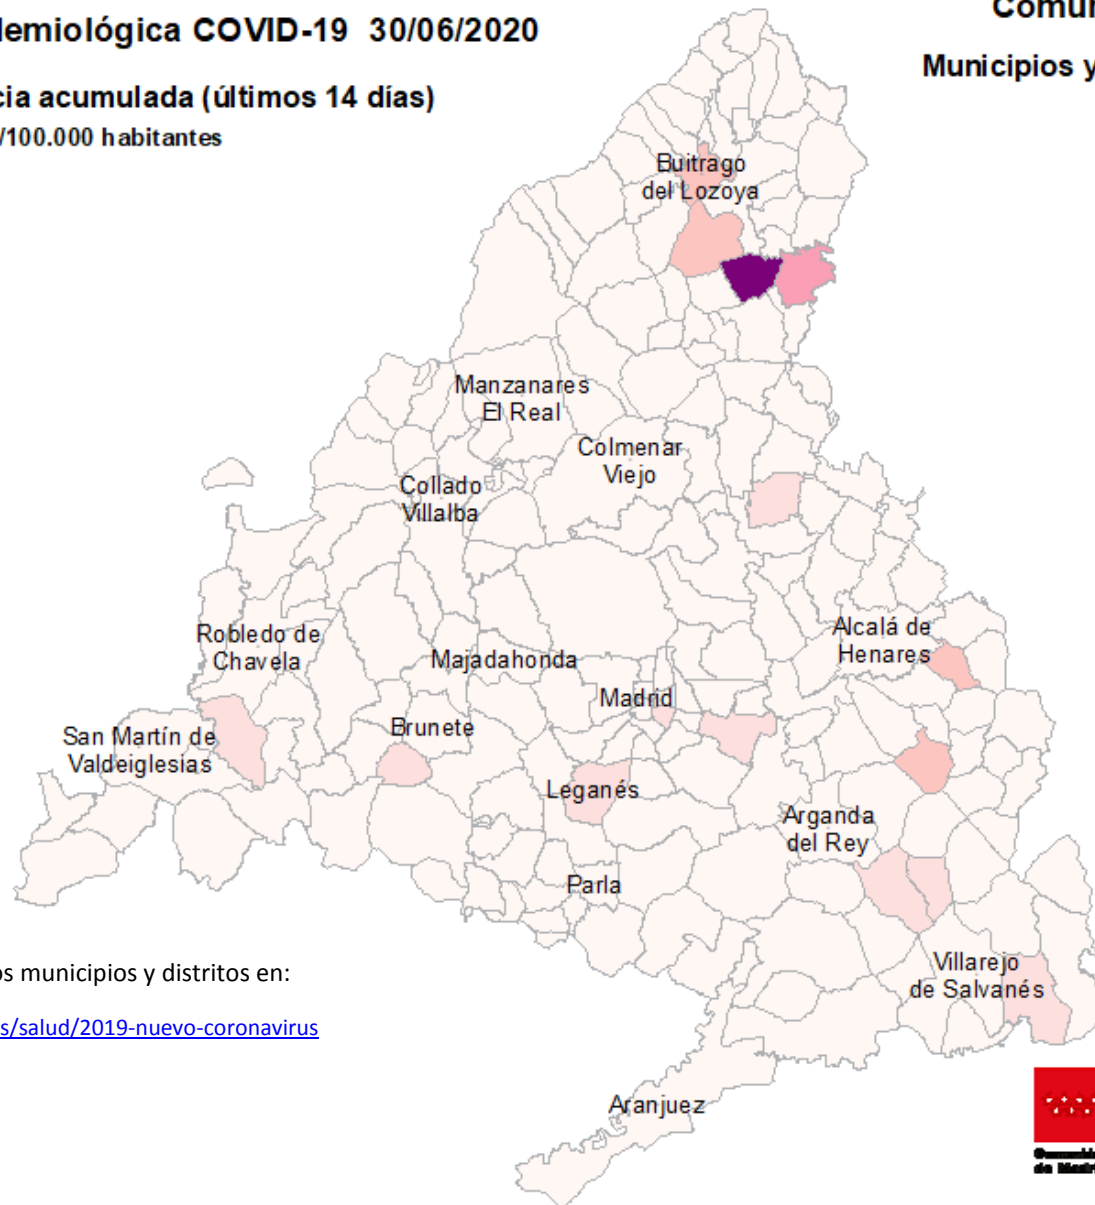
lemiológica COVID-19 30/06/2020

cia acumulada (últimos 14 días)

/100.000 habitantes

Comur

Municipios y

Buitrago del Lozoya

Manzanares El Real

Colmenar Viejo

Collado Villalba

Robledo de Chavela

Majadahonda

Alcalá de Henares

Madrid

San Martín de Valdeiglesias

Brunete

Leganés

Arganda del Rey

Parla

Villarejo de Salvanés

Aranjuez

os municipios y distritos en:

s/salud/2019-nuevo-coronavirus

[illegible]